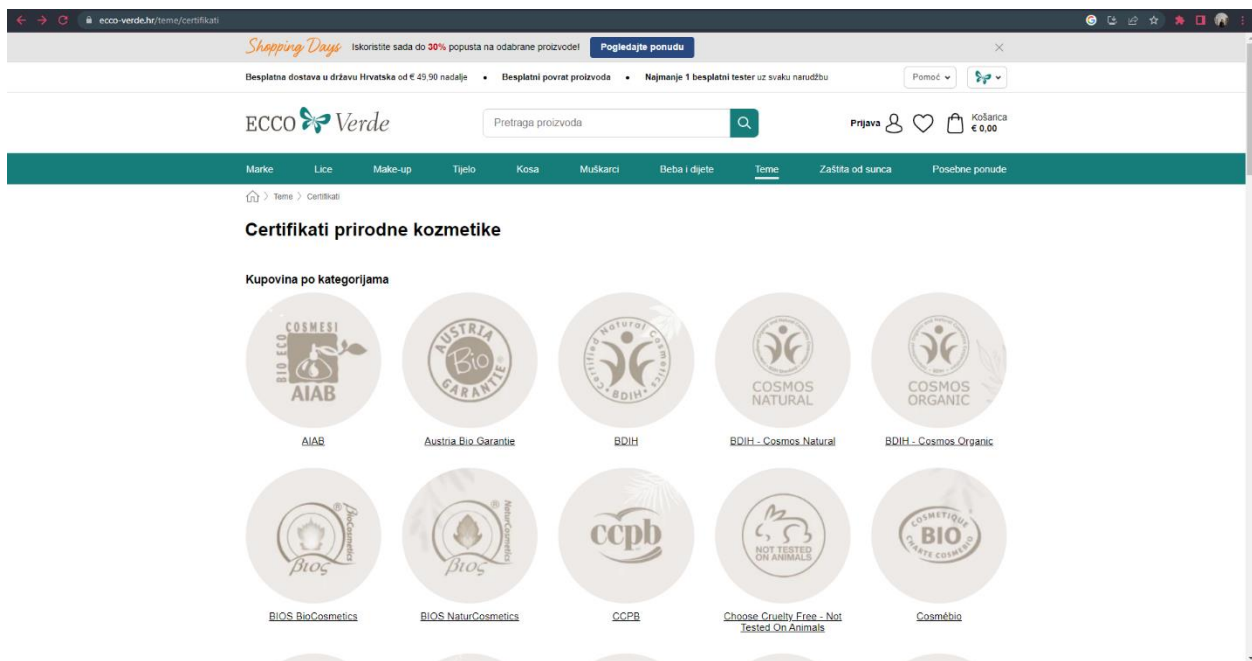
ecco-verde.hr/teme/certifikati

Shopping Days Iskoristite sada do 30% popusta na odabrane proizvode! Pogledajte ponudu

Besplatna dostava u državu Hrvatska od € 49,90 nadalje • Besplatni povrat proizvoda • Najmanje 1 besplatni tester uz svaku narudžbu

Pomoć

ECCO Verde

Pretraga proizvoda

Prijava

Košarica € 0,00

Marke Lice Make-up Tijelo Kosa Muškarci Beba i dijete Teme Zaštita od sunca Posebne ponude

Teme > Certifikati

Certifikati prirodne kozmetike

Kupovina po kategorijama

COSMESI BIO ECO AIAB

AIAB

AUSTRIA Bio GARANTIE

Austria Bio Garantie

Certified Natural Cosmetics BDIH

BDIH

COSMOS NATURAL

BDIH - Cosmos Natural

COSMOS ORGANIC

BDIH - Cosmos Organic

BioCosmetics Βιος

BIOS BioCosmetics

NaturCosmetics Βιος

BIOS NaturCosmetics

ccpb

CCPB

NOT TESTED ON ANIMALS

Choose Cruelty Free - Not Tested On Animals

COSMETIQUE BIO CHARTE COSMEBIO

Cosmébio